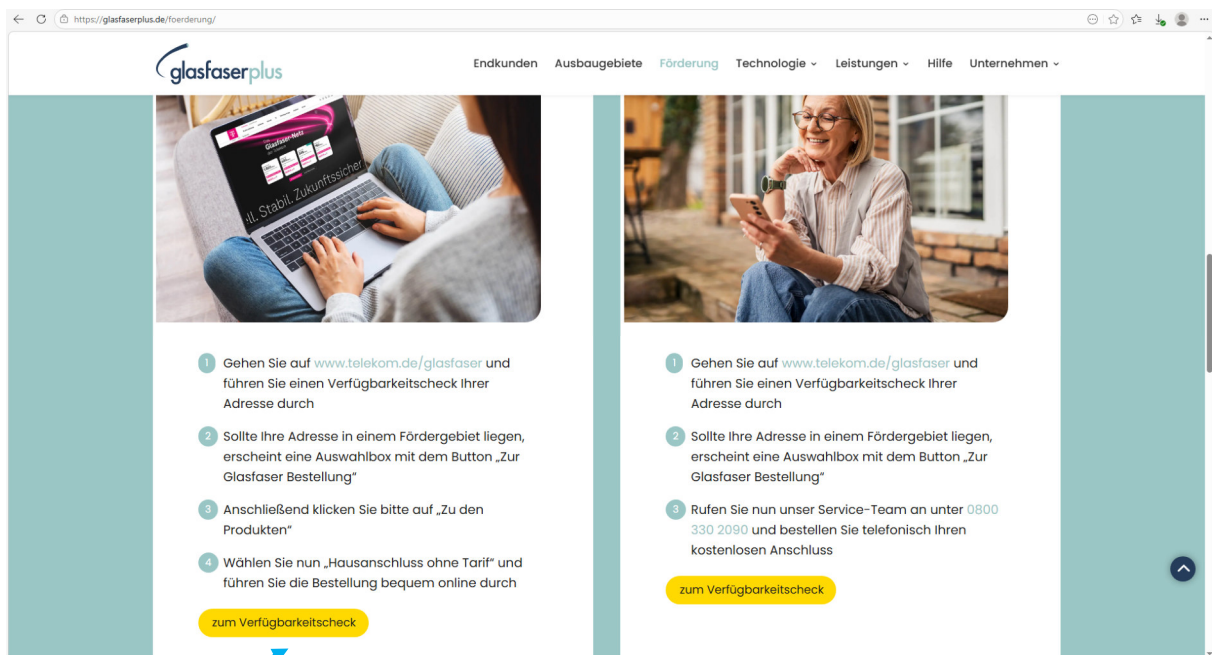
https://glasfaserplus.de/foerderung/

glasfaserplus

Endkunden Ausbaugebiete Förderung Technologie Leistungen Hilfe Unternehmen

Glasfaser-Netz

ll. Stabil. Zukunftssicher

1 Gehen Sie auf www.telekom.de/glasfaser und führen Sie einen Verfügbarkeitscheck Ihrer Adresse durch

2 Sollte Ihre Adresse in einem Fördergebiet liegen, erscheint eine Auswahlbox mit dem Button „Zur Glasfaser Bestellung"

3 Anschließend klicken Sie bitte auf „Zu den Produkten"

4 Wählen Sie nun „Hausanschluss ohne Tarif" und führen Sie die Bestellung bequem online durch

zum Verfügbarkeitscheck

1 Gehen Sie auf www.telekom.de/glasfaser und führen Sie einen Verfügbarkeitscheck Ihrer Adresse durch

2 Sollte Ihre Adresse in einem Fördergebiet liegen, erscheint eine Auswahlbox mit dem Button „Zur Glasfaser Bestellung"

3 Rufen Sie nun unser Service-Team an unter 0800 330 2090 und bestellen Sie telefonisch Ihren kostenlosen Anschluss

zum Verfügbarkeitscheck